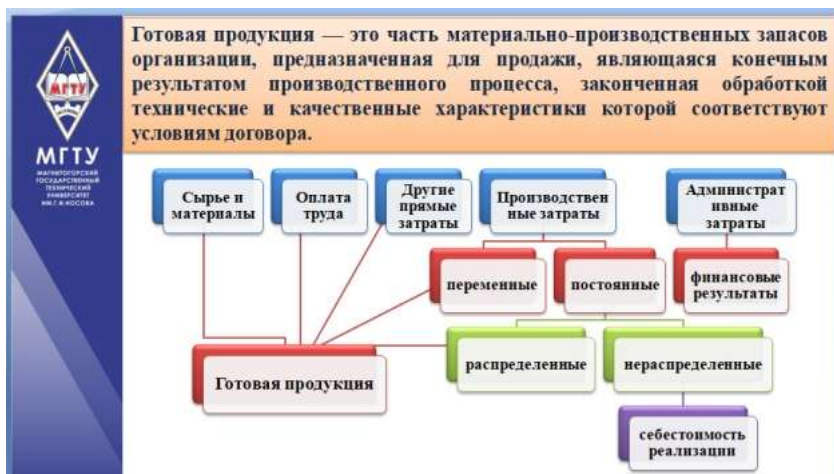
МГТУ
МАГНИТОГОРСКИЙ ГОСУДАРСТВЕННЫЙ ТЕХНИЧЕСКИЙ УНИВЕРСИТЕТ ИМ. Г.И. НОСОВА

Готовая продукция — это часть материально-производственных запасов организации, предназначенная для продажи, являющаяся конечным результатом производственного процесса, законченная обработкой технические и качественные характеристики которой соответствуют условиям договора.

Сырье и материалы

Оплата труда

Другие прямые затраты

Производственные затраты

Административные затраты

переменные

постоянные

финансовые результаты

распределенные

нераспределенные

Готовая продукция

себестоимость реализации